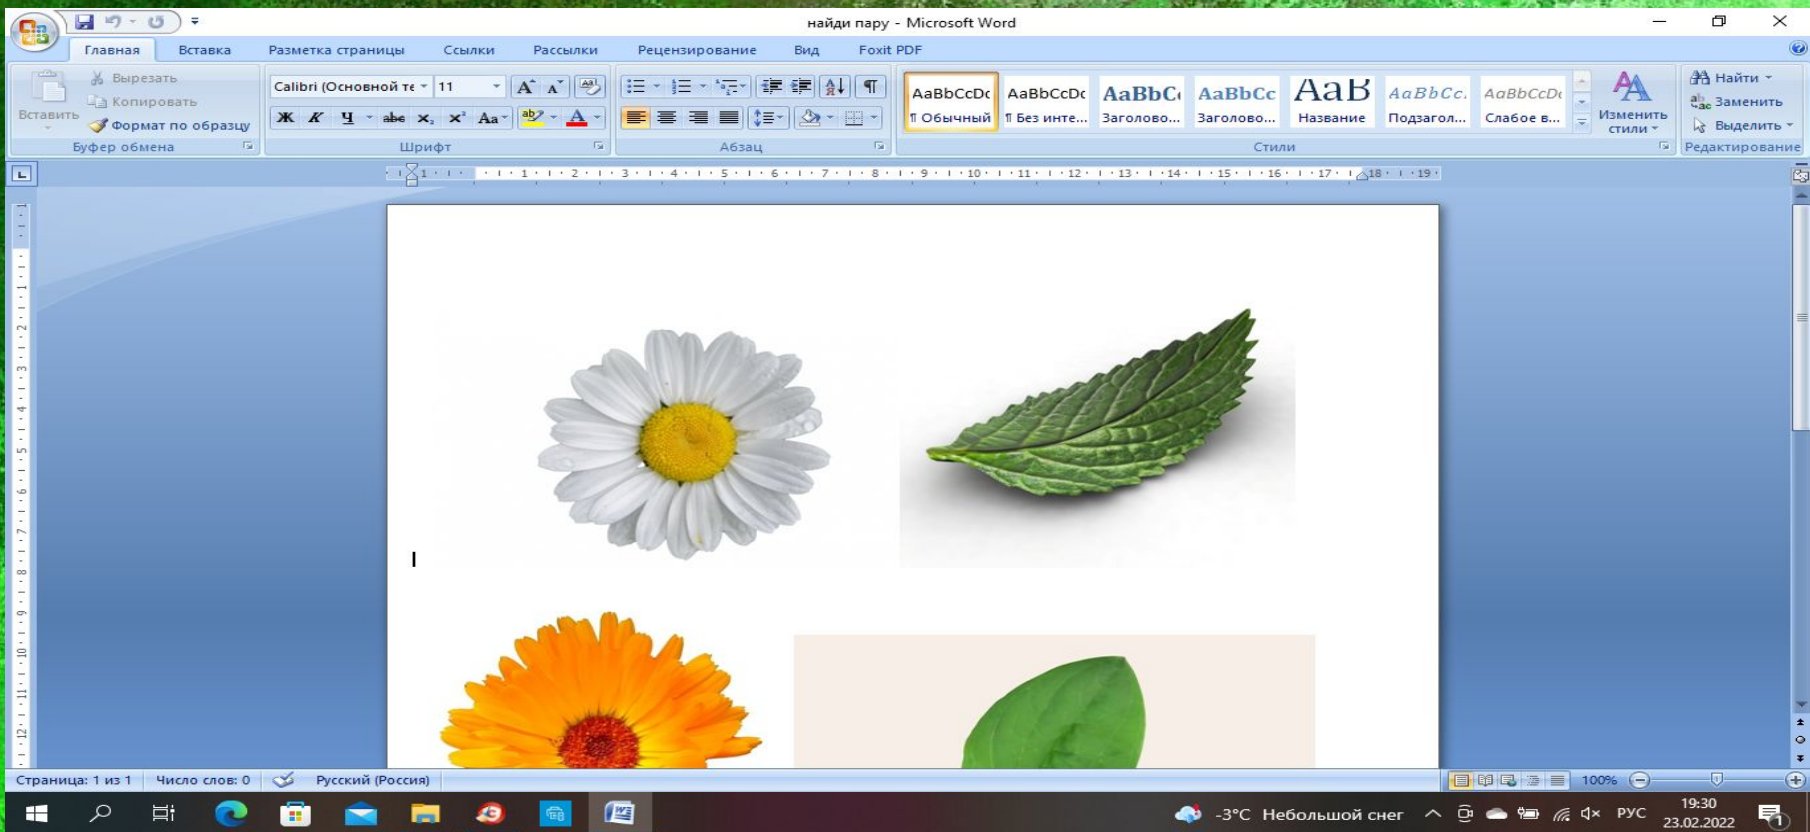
найди пару - Microsoft Word

Главная Вставка Разметка страницы Ссылки Рассылки Рецензирование Вид Foxit PDF

Вырезать
Копировать
Вставить
Формат по образцу
Буфер обмена

Calibri (Основной те 11
Ж К Ч abe $x_2$ $x^2$ Aa
Шрифт

Абзац

AaBbCcDc ¶ Обычный
AaBbCcDc ¶ Без инте...
AaBbCc Заголово...
AaBbCc Заголово...
AaB Название
AaBbCc. Подзагол...
AaBbCcDc Слабое в...
Изменить стили
Стили

Найти
Заменить
Выделить
Редактирование

Страница: 1 из 1 Число слов: 0 Русский (Россия) 100%

-3°C Небольшой снег РУС 19:30 23.02.2022